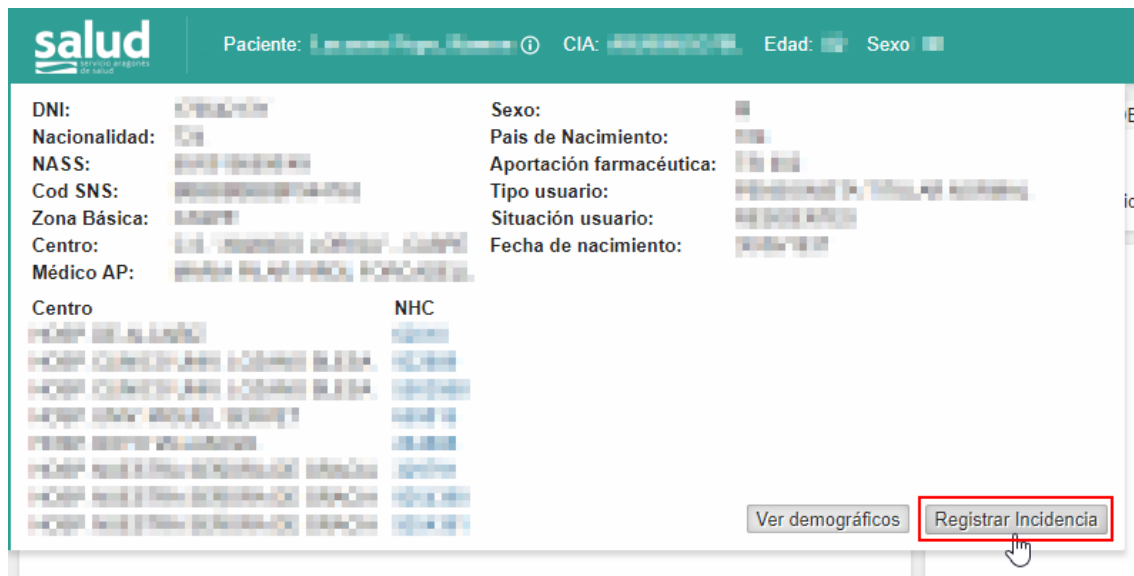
salud
servicio aragonés de salud

Paciente: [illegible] ⓘ CIA: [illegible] Edad: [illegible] Sexo: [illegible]

DNI: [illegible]
Nacionalidad: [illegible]
NASS: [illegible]
Cod SNS: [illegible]
Zona Básica: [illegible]
Centro: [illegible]
Médico AP: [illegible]

Sexo: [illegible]
Pais de Nacimiento: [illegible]
Aportación farmacéutica: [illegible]
Tipo usuario: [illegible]
Situación usuario: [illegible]
Fecha de nacimiento: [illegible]

| Centro | NHC |
|---|---|
| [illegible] | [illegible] |
| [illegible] | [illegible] |
| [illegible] | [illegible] |
| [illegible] | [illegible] |
| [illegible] | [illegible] |
| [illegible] | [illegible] |
| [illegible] | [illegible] |
| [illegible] | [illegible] |

Ver demográficos
Registrar Incidencia